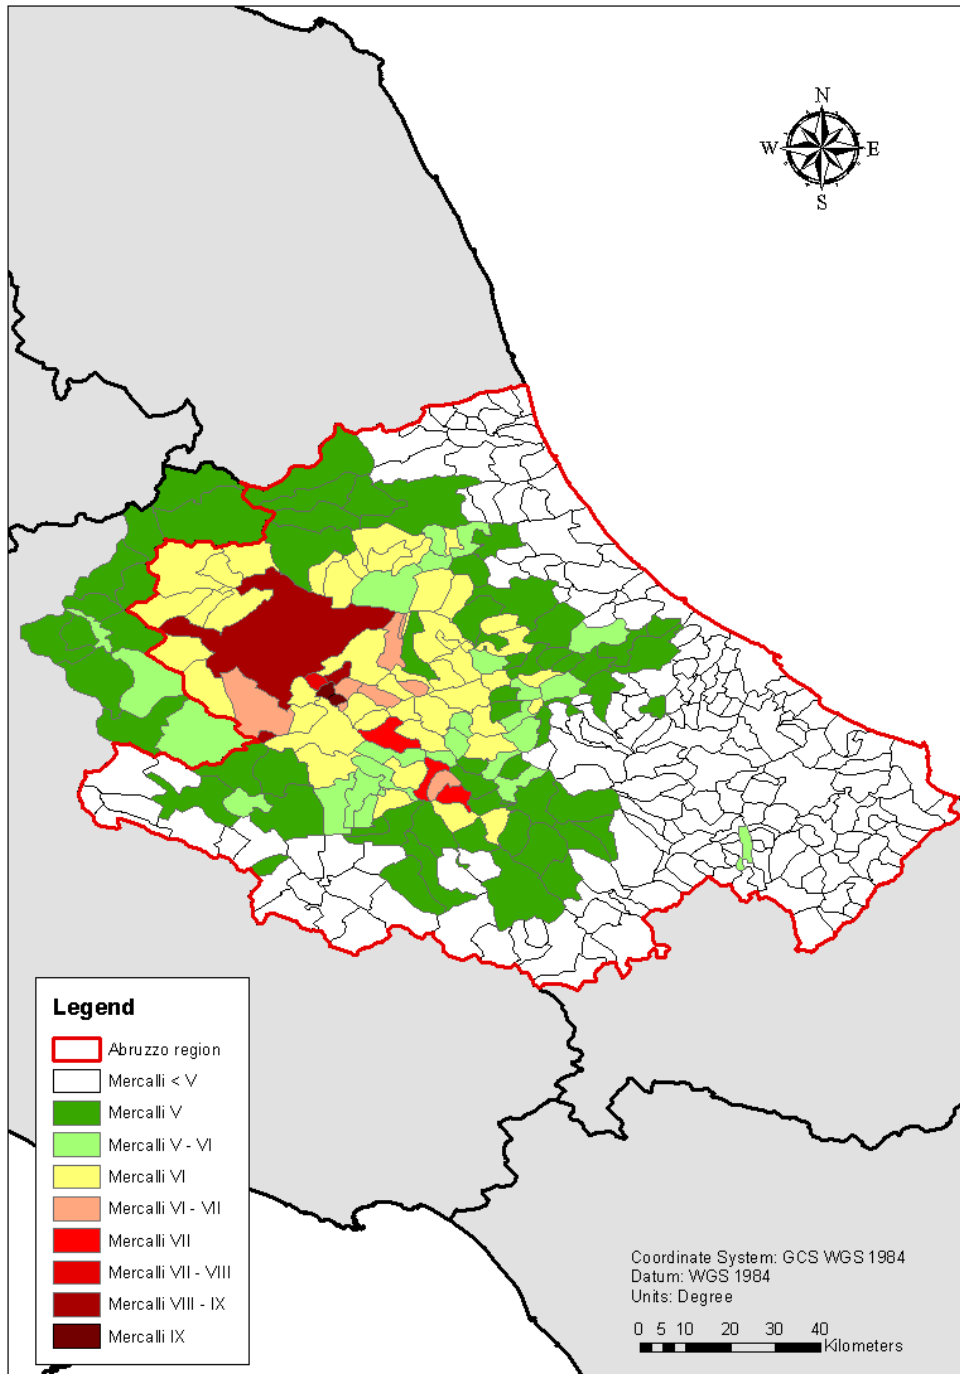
N
W
E
S

Legend
Abruzzo region
Mercalli < V
Mercalli V
Mercalli V - VI
Mercalli VI
Mercalli VI - VII
Mercalli VII
Mercalli VII - VIII
Mercalli VIII - IX
Mercalli IX

Coordinate System: GCS WGS 1984
Datum: WGS 1984
Units: Degree

0 5 10 20 30 40
Kilometers